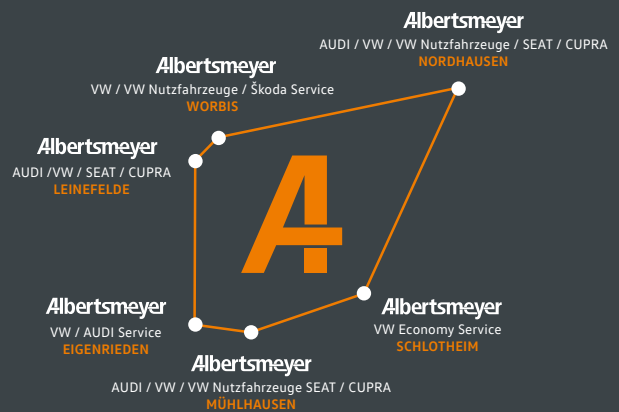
Albertsmeyer
AUDI / VW / VW Nutzfahrzeuge / SEAT / CUPRA
NORDHAUSEN

Albertsmeyer
VW / VW Nutzfahrzeuge / Škoda Service
WORBIS

Albertsmeyer
AUDI /VW / SEAT / CUPRA
LEINEFELDE

Albertsmeyer
VW / AUDI Service
EIGENRIEDEN

Albertsmeyer
VW Economy Service
SCHLOTHEIM

Albertsmeyer
AUDI / VW / VW Nutzfahrzeuge SEAT / CUPRA
MÜHLHAUSEN